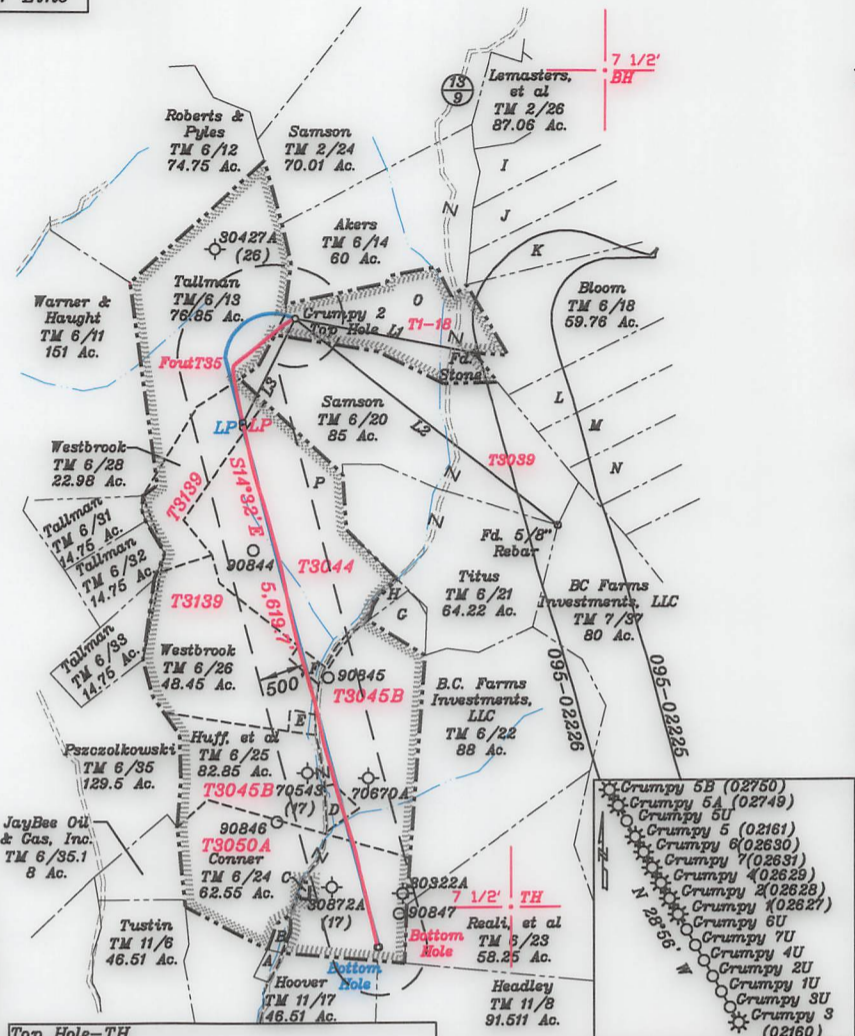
7 1/2'
BH

13
9

Lemasters, et al
TM 2/26
87.06 Ac.

Roberts & Pyles
TM 6/12
74.75 Ac.

Samson
TM 2/24
70.01 Ac.

I
J
K
N

Akers
TM 6/14
60 Ac.

90427A
(26)

Tallman
TM 6/13
76.85 Ac.

Warner & Haught
TM 6/11
151 Ac.

Crumpy 2
Top Hole L1

O
T1-18

Bloom
TM 6/18
59.76 Ac.

Fd. Stone

FoutT35

L3

Samson
TM 6/20
85 Ac.

L2

L
M
N

LP LP

Westbrook
TM 6/28
22.98 Ac.

T3139

S14°32' E

P

T3039

Tallman
TM 6/31
14.75 Ac.

Tallman
TM 6/32
14.75 Ac.

90844

T3044

Fd. 5/8" Rebar

T3139

5,619.7'

H
G

Titus
TM 6/21
64.22 Ac.

BC Farms Investments, LLC
TM 7/37
80 Ac.

Tallman
TM 6/33
14.75 Ac.

Westbrook
TM 6/26
48.45 Ac.

500'

F

90845
T3045B

B.C. Farms Investments, LLC
TM 6/22
88 Ac.

095-02226

095-02225

E

Huff, et al
TM 6/25
82.85 Ac.

Pszczolkowski
TM 6/35
129.5 Ac.

70543
(7)

70670A

T3045B

D

JayBee Oil & Gas, Inc.
TM 6/35.1
8 Ac.

90846
T3050A
Conner
TM 6/24
62.55 Ac.

C

90872A
(17)

90322A
90847

7 1/2' TH

Reali, et al
TM 6/23
58.25 Ac.

Bottom Hole

Tustin
TM 11/6
46.51 Ac.

B
A

Bottom Hole

Hoover
TM 11/17
46.51 Ac.

Headley
TM 11/8
91.511 Ac.

Crumpy 5B (02750)
Crumpy 5A (02749)
Crumpy 5U
Crumpy 5 (02161)
Crumpy 6(02630)
Crumpy 7(02631)
Crumpy 4(02629)
Crumpy 2(02628)
Crumpy 1(02627)
Crumpy 6U
Crumpy 7U
Crumpy 4U
Crumpy 2U
Crumpy 1U
Crumpy 3U
Crumpy 3
(02160)

N 28°56' W

Top Hole-TH